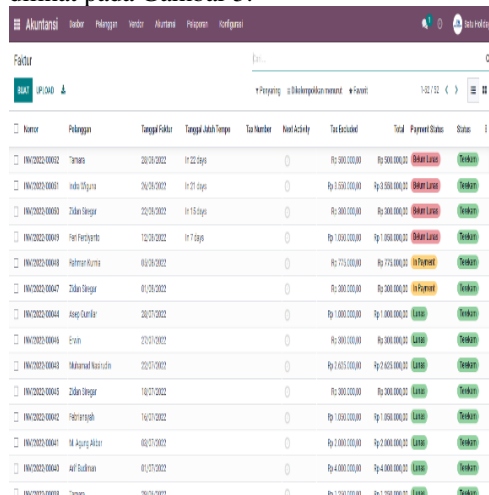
dilihat pada Gambar 8.

Akuntansi Dasbor Pelanggan Vendor Akuntansi Pelaporan Konfigurasi

Satu Hati

Faktur

Cari...

BUAT UPLOAD

Penyaring Dikelompokkan menurut Favorit

1-32 / 32

| Nomor | Pelanggan | Tanggal Faktur | Tanggal Jatuh Tempo | Tax Number | Next Activity | Tax Excluded | Total | Payment Status | Status |
|---|---|---|---|---|---|---|---|---|---|
| INV/2022/00052 | Tamara | 20/09/2022 | In 22 days | | | Rp 500.000,00 | Rp 500.000,00 | Belum Lunas | Terekam |
| INV/2022/00051 | Indra Mugura | 26/09/2022 | In 21 days | | | Rp 3.550.000,00 | Rp 3.550.000,00 | Belum Lunas | Terekam |
| INV/2022/00050 | Zidan Siregar | 22/09/2022 | In 15 days | | | Rp 300.000,00 | Rp 300.000,00 | Belum Lunas | Terekam |
| INV/2022/00049 | Feri Ferdyanto | 12/09/2022 | In 7 days | | | Rp 1.050.000,00 | Rp 1.050.000,00 | Belum Lunas | Terekam |
| INV/2022/00048 | Rahman Kurnia | 05/09/2022 | | | | Rp 775.000,00 | Rp 775.000,00 | In Payment | Terekam |
| INV/2022/00047 | Zidan Siregar | 01/09/2022 | | | | Rp 300.000,00 | Rp 300.000,00 | In Payment | Terekam |
| INV/2022/00044 | Asep Gumilar | 28/07/2022 | | | | Rp 1.000.000,00 | Rp 1.000.000,00 | Lunas | Terekam |
| INV/2022/00046 | Erwin | 22/07/2022 | | | | Rp 300.000,00 | Rp 300.000,00 | Lunas | Terekam |
| INV/2022/00043 | Muhamad Nasrudin | 22/07/2022 | | | | Rp 2.625.000,00 | Rp 2.625.000,00 | Lunas | Terekam |
| INV/2022/00045 | Zidan Siregar | 18/07/2022 | | | | Rp 300.000,00 | Rp 300.000,00 | Lunas | Terekam |
| INV/2022/00042 | Febriansyah | 16/07/2022 | | | | Rp 1.050.000,00 | Rp 1.050.000,00 | Lunas | Terekam |
| INV/2022/00041 | M. Agung Akbar | 08/07/2022 | | | | Rp 2.000.000,00 | Rp 2.000.000,00 | Lunas | Terekam |
| INV/2022/00040 | Arif Budiman | 01/07/2022 | | | | Rp 4.000.000,00 | Rp 4.000.000,00 | Lunas | Terekam |
| INV/2022/00039 | Tamara | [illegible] | | | | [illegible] | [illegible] | Lunas | Terekam |